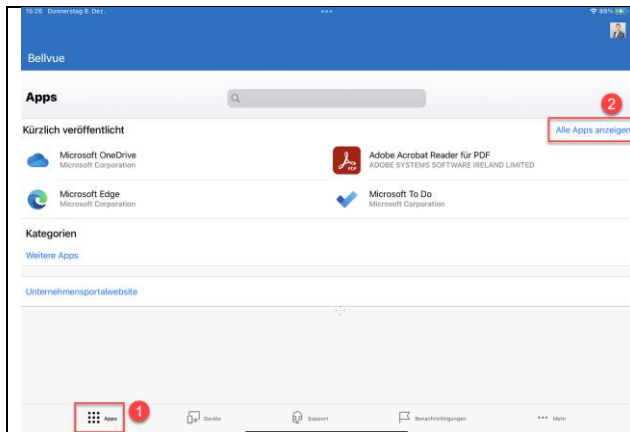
15:26 Donnerstag 8. Dez.

88%

Bellvue

Apps

Kürzlich veröffentlicht

Alle Apps anzeigen

2

Microsoft OneDrive
Microsoft Corporation

Adobe Acrobat Reader für PDF
ADOBE SYSTEMS SOFTWARE IRELAND LIMITED

Microsoft Edge
Microsoft Corporation

Microsoft To Do
Microsoft Corporation

Kategorien

Weitere Apps

Unternehmensportalwebsite

Apps

1

Geräte

Support

Benachrichtigungen

Mehr